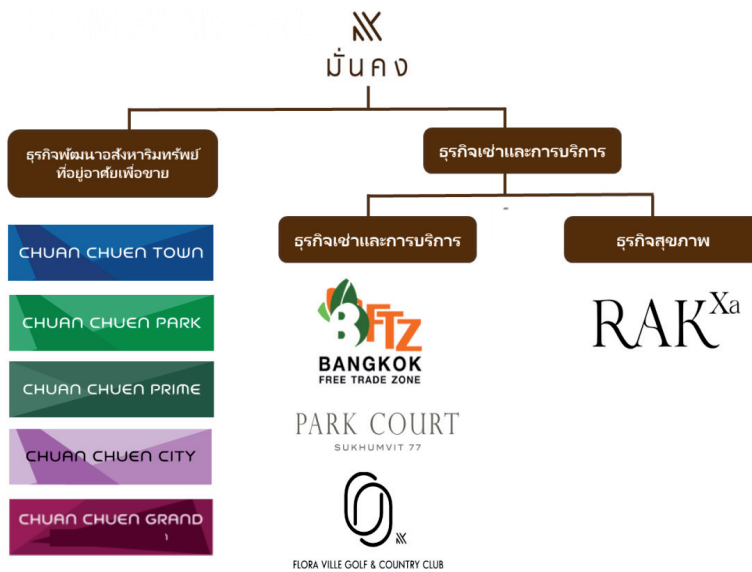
มั่นคง

ธุรกิจพัฒนาอสังหาริมทรัพย์ ที่อยู่อาศัยเพื่อขาย

ธุรกิจเช่าและการบริการ

ธุรกิจเช่าและการบริการ

ธุรกิจสุขภาพ

CHUAN CHUEN TOWN

CHUAN CHUEN PARK

CHUAN CHUEN PRIME

CHUAN CHUEN CITY

CHUAN CHUEN GRAND

BFTZ
BANGKOK
FREE TRADE ZONE

PARK COURT
SUKHUMVIT 77

FLORA VILLE GOLF & COUNTRY CLUB

RAK$^{Xa}$